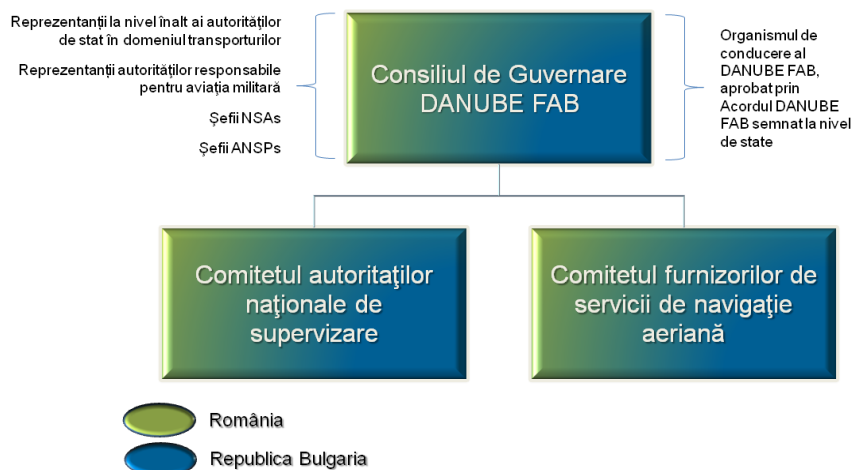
Reprezentanții la nivel înalt ai autorităților de stat în domeniul transporturilor

Reprezentanții autorităților responsabile pentru aviația militară

Șefii NSAs

Șefii ANSPs

Consiliul de Guvernare DANUBE FAB

Organismul de conducere al DANUBE FAB, aprobat prin Acordul DANUBE FAB semnat la nivel de state

Comitetul autorităţilor naţionale de supervizare

Comitetul furnizorilor de servicii de navigaţie aeriană

România

Republica Bulgaria